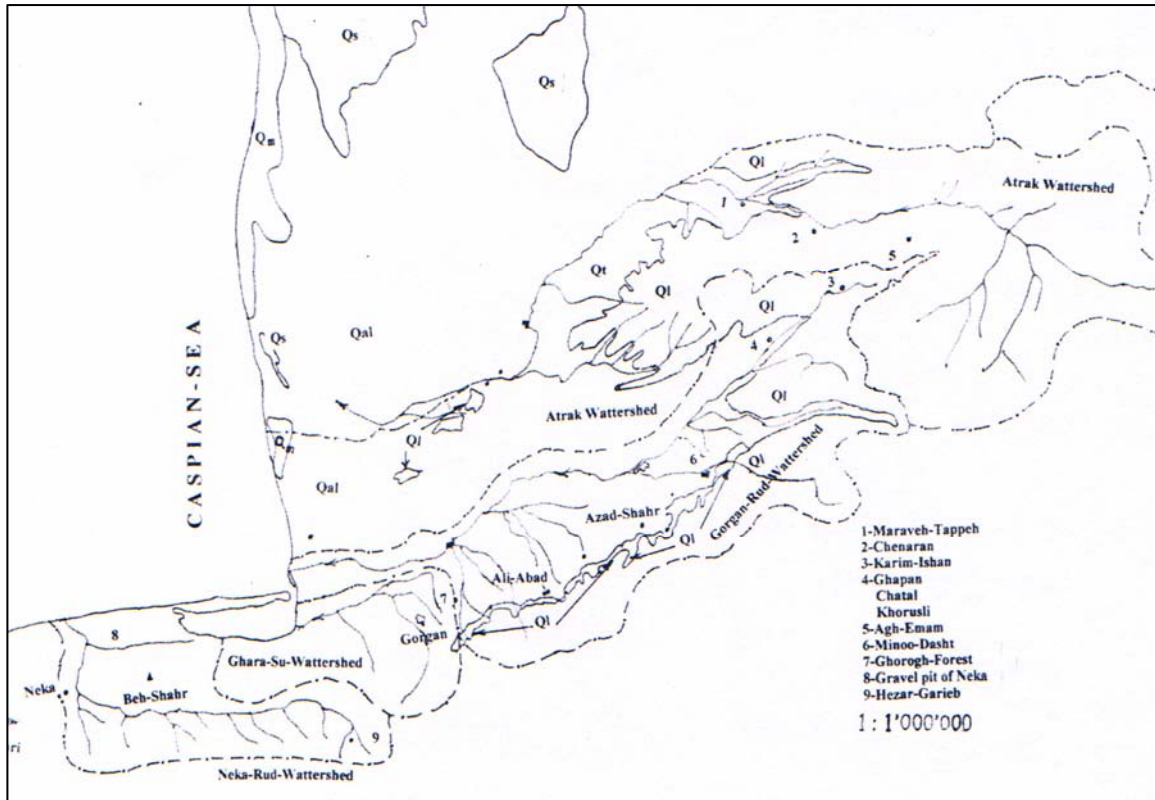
Qs

Qs

Qm

Ql

Atrak Wattershed

1

2

5

3

Qt

Ql

Ql

CASPIAN-SEA

Qs

Qal

4

Ql

Atrak Wattershed

Qm

Ql

Qal

6

Ql

Gorgan-Rud-Wattershed

Azad-Shahr

Ql

Ali-Abad

7

Gorgan

Ql

8

Ghara-Su-Wattershed

Neka

Beh-Shahr

9

Neka-Rud-Wattershed

1-Maraveh-Tappeh
2-Chenaran
3-Karim-Ishan
4-Ghapan
Chatal
Khorusli
5-Agh-Emam
6-Minoo-Dasht
7-Ghorogh-Forest
8-Gravel pit of Neka
9-Hezar-Garieb

1 : 1'000'000